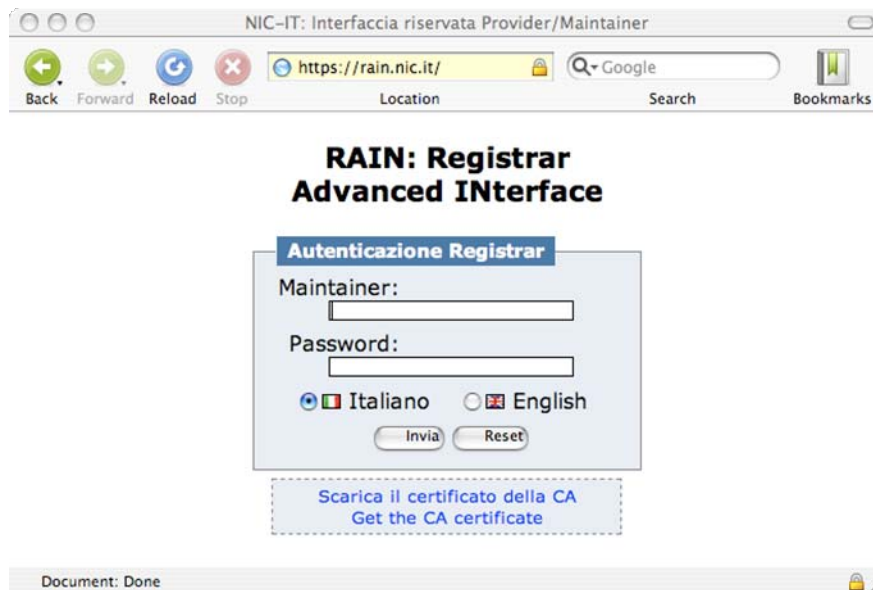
NIC-IT: Interfaccia riservata Provider/Maintainer

Back Forward Reload Stop https://rain.nic.it/ Location Google Search Bookmarks

RAIN: Registrar
Advanced INterface

Autenticazione Registrar

Maintainer:

Password:

Italiano English

Invia Reset

Scarica il certificato della CA
Get the CA certificate

Document: Done